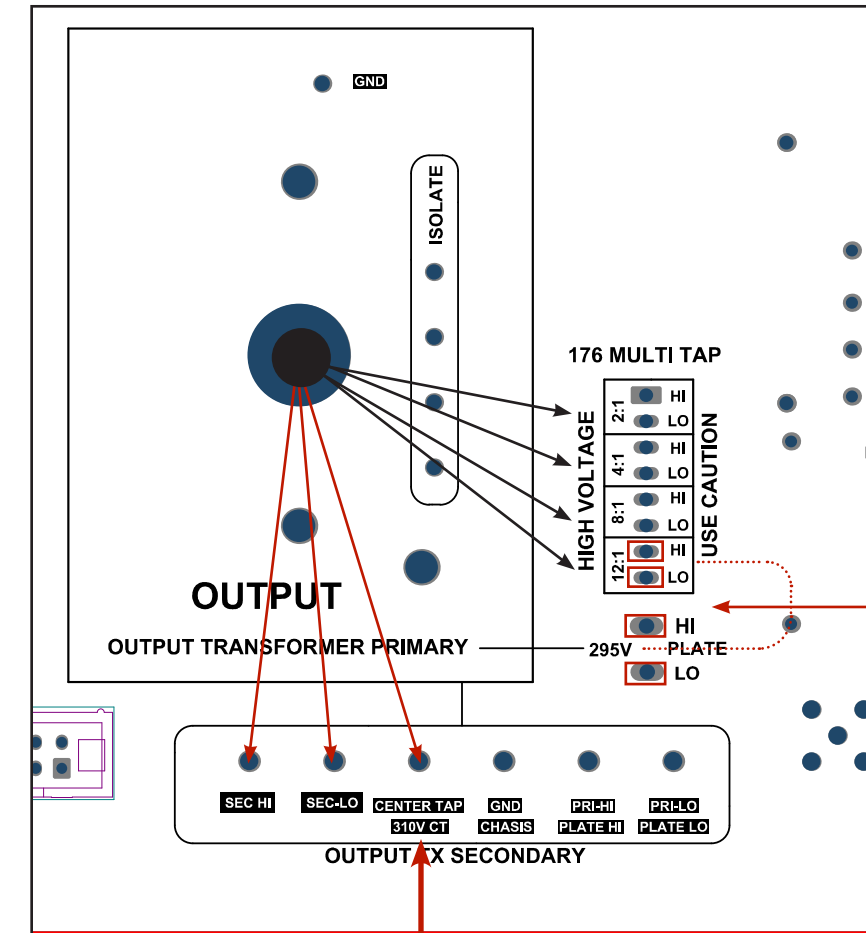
GND

ISOLATE

176 MULTI TAP

HIGH VOLTAGE

2:1 HI LO
4:1 HI LO
8:1 HI LO
12:1 HI LO

USE CAUTION

OUTPUT

OUTPUT TRANSFORMER PRIMARY

295V

HI
PLATE
LO

SEC HI
SEC-LO
CENTER TAP 310V CT
GND CHASIS
PRI-HI PLATE HI
PRI-LO PLATE LO

OUTPUT TX SECONDARY